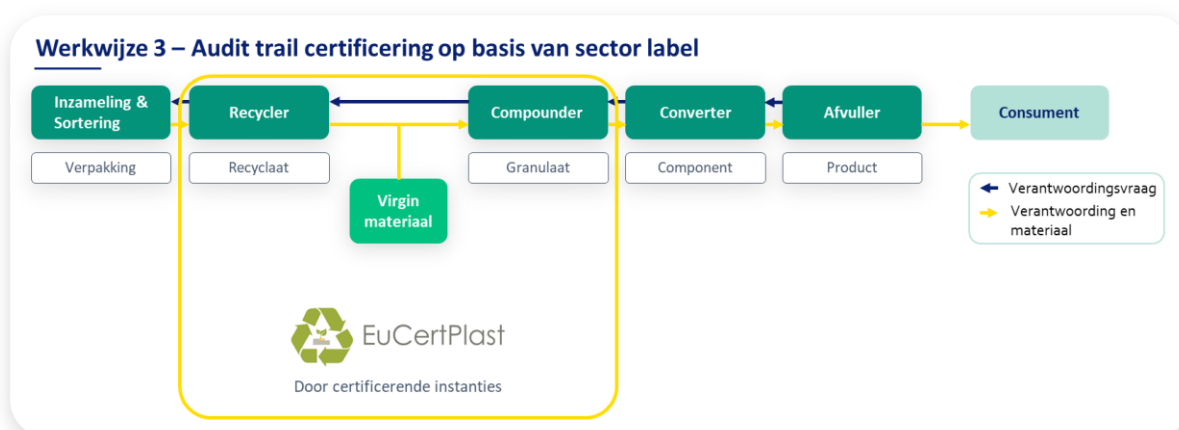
Werkwijze 3 – Audit trail certificering op basis van sector label

Inzameling & Sortering

Verpakking

Recycler

Recyclaat

Virgin materiaal

Compounder

Granulaat

Converter

Component

Afvuller

Product

Consument

Verantwoordingsvraag

Verantwoording en materiaal

EuCertPlast

Door certificerende instanties